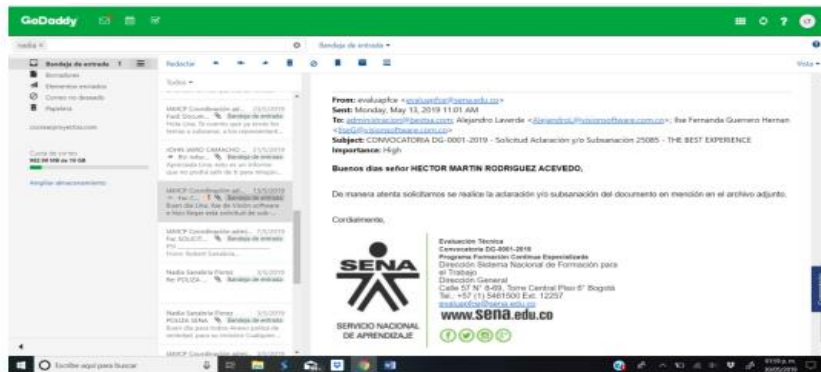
GoDaddy

Bandeja de entrada

Bandeja de entrada 1
Borradores
Elementos enviados
Correo no deseado
Papelera

Redactar

Todos

MINCP Coordinación at... 23/5/2019
Fwd: Docum... Bandeja de entrada

JOHN JAIRO CAMACHO ... 21/5/2019
Re: Infor... Bandeja de entrada

MINCP Coordinación at... 13/5/2019
Bandeja de entrada

Nadia Sanabria Pérez 3/5/2019
Re: POLIZA... Bandeja de entrada

Nadia Sanabria Pérez 3/5/2019
POLIZA SENA Bandeja de entrada

Ampliar almacenamiento

From: evaluapfce <evaluapfce@sena.edu.co>
Sent: Monday, May 13, 2019 11:01 AM
To: administracion@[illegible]; Alejandro Laverde <AlejandroL@visionsoftware.com.co>; Ilse Fernanda Guerrero Hernan <IlseG@visionsoftware.com.co>
Subject: CONVOCATORIA DG-0001-2019 - Solicitud Aclaración y/o Subsanación 25085 - THE BEST EXPERIENCE
Importance: High

Buenos dias señor HECTOR MARTIN RODRIGUEZ ACEVEDO,

De manera atenta solicitamos se realice la aclaración y/o subsanación del documento en mención en el archivo adjunto.

Cordialmente,

SENA
SERVICIO NACIONAL DE APRENDIZAJE

Evaluación Técnica
Convocatoria DG-0001-2019
Programa Formación Continua Especializada
Dirección Sistema Nacional de Formación para el Trabajo
Dirección General
Calle 57 N° 8-69, Torre Central Piso 6° Bogotá
Tel.: +57 (1) 5461500 Ext. 12257
evaluapfce@sena.edu.co
www.sena.edu.co

Escribe aquí para buscar